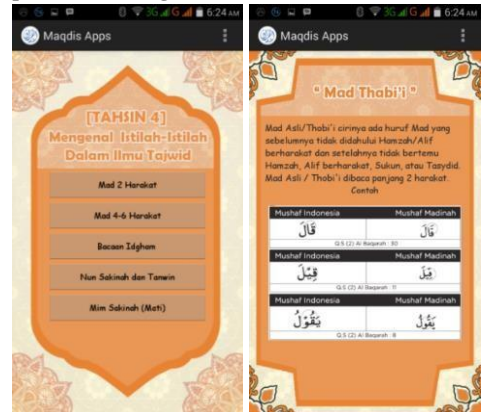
3G 6:24 AM

Maqdis Apps

[TAHSIN 4]
Mengenal Istilah-Istilah Dalam Ilmu Tajwid

Mad 2 Harakat

Mad 4-6 Harakat

Bacaan Idgham

Nun Sakinah dan Tanwin

Mim Sakinah (Mati)

3G 6:24 AM

Maqdis Apps

" Mad Thabi'i "

Mad Asli/Thobi'i cirinya ada huruf Mad yang sebelumnya tidak didahului Hamzah/Alif berharakat dan setelahnya tidak bertemu Hamzah, Alif berharakat, Sukun, atau Tasydid. Mad Asli / Thobi'i dibaca panjang 2 harakat.
Contoh

| Mushaf Indonesia | Mushaf Madinah |
|---|---|
| قَالَ | قَالَ |

Q.S (2) Al Baqarah : 30

| Mushaf Indonesia | Mushaf Madinah |
|---|---|
| قِيْلَ | قِيلَ |

Q.S (2) Al Baqarah : 11

| Mushaf Indonesia | Mushaf Madinah |
|---|---|
| يَقُوْلُ | يَقُولُ |

Q.S (2) Al Baqarah : 8